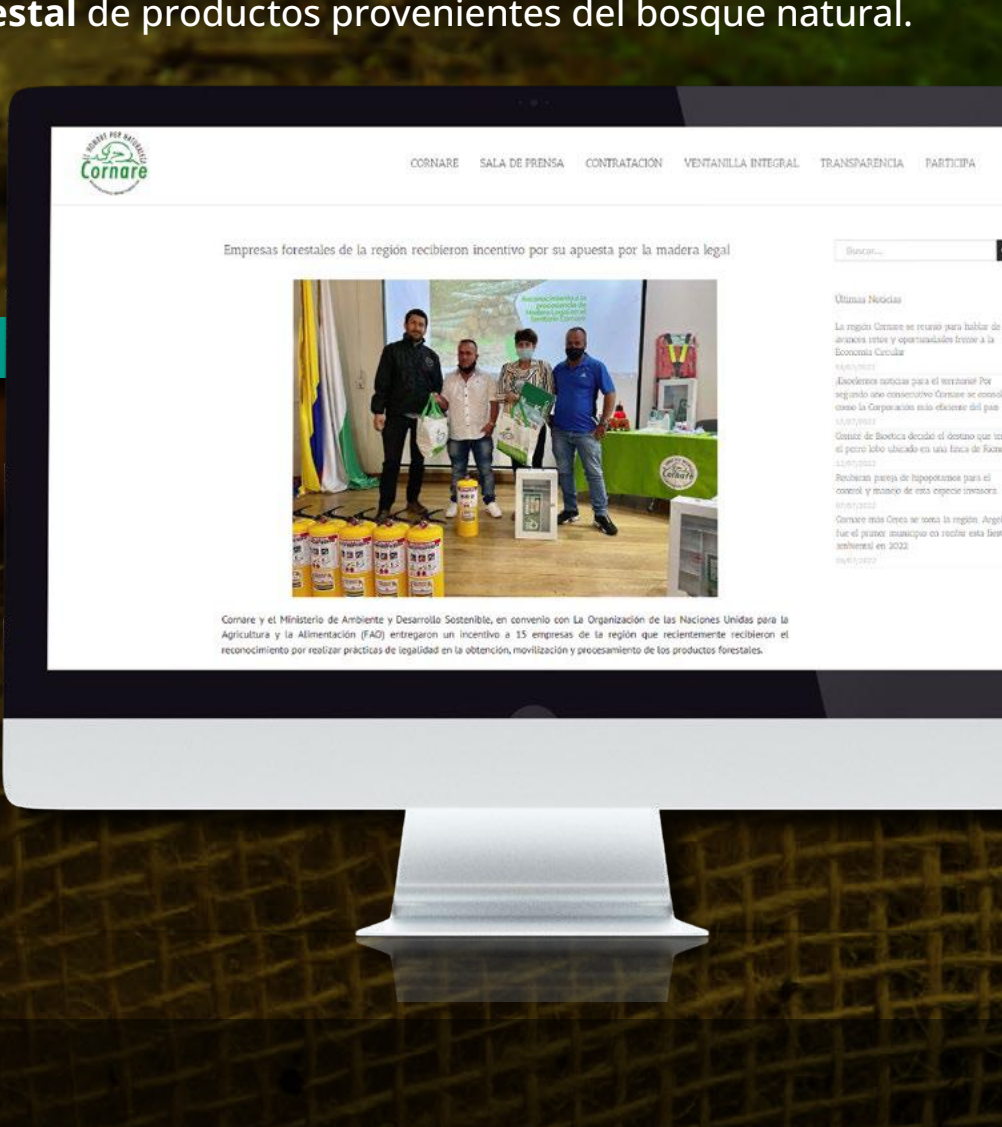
**estal** de productos provenientes del bosque natural.

EL HOMBRE POR NATURALEZA Cornare

CORNARE SALA DE PRENSA CONTRATACIÓN VENTANILLA INTEGRAL TRANSPARENCIA PARTICIPA

Empresas forestales de la región recibieron incentivo por su apuesta por la madera legal

Reconocimiento a la procedencia de Madera Legal en el territorio Cornare

Cornare

Cornare y el Ministerio de Ambiente y Desarrollo Sostenible, en convenio con La Organización de las Naciones Unidas para la Agricultura y la Alimentación (FAO) entregaron un incentivo a 15 empresas de la región que recientemente recibieron el reconocimiento por realizar prácticas de legalidad en la obtención, movilización y procesamiento de los productos forestales.

Buscar...

Últimas Noticias

La región Cornare se reunió para hablar de avances retos y oportunidades frente a la Economía Circular

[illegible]

¡Excelentes noticias para el territorio! Por segundo año consecutivo Cornare se consolida como la Corporación más eficiente del país

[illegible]

Comité de Bioética decidió el destino que tendrá el perro lobo ubicado en una finca de Rionegro

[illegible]

Reubican pareja de hipopótamos para el control y manejo de esta especie invasora

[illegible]

Cornare más Cerca se toma la región. Angelópolis fue el primer municipio en recibir esta feria ambiental en 2022

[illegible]